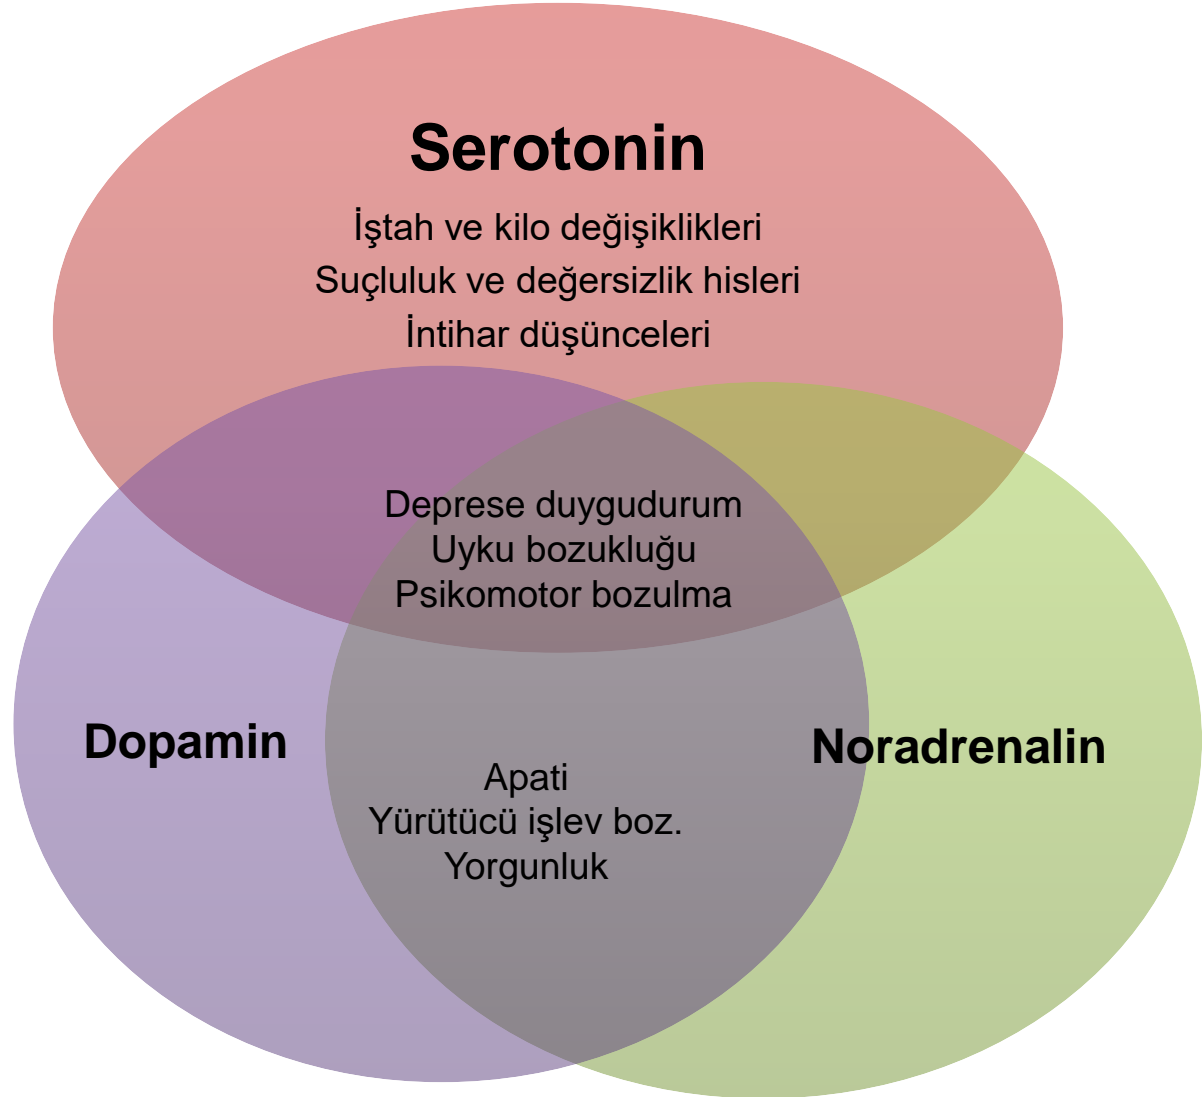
Serotonin

İştah ve kilo değişiklikleri
Suçluluk ve değersizlik hisleri
İntihar düşünceleri

Depresе duygudurum
Uyku bozukluğu
Psikomotor bozulma

Dopamin

Noradrenalin

Apati
Yürütücü işlev boz.
Yorgunluk